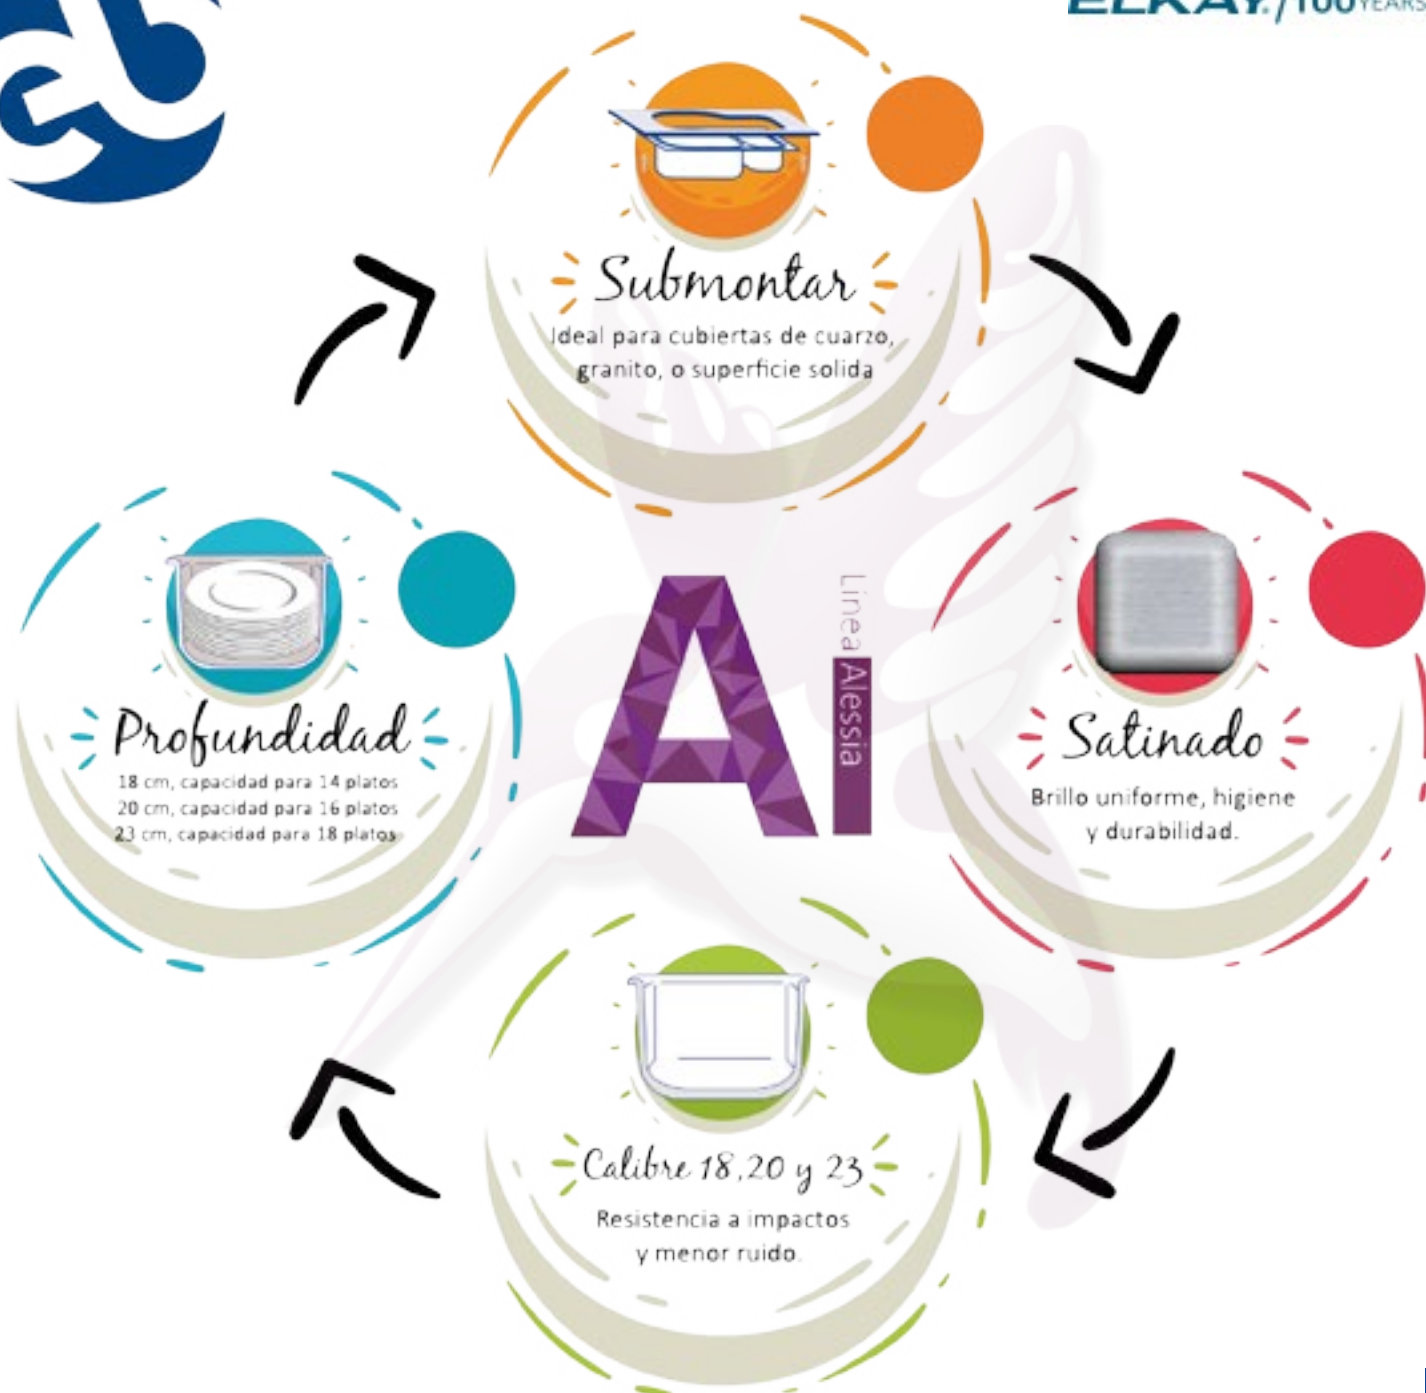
ELKAY. / 100 YEARS

Submontar
Ideal para cubiertas de cuarzo, granito, o superficie solida

Satinado
Brillo uniforme, higiene y durabilidad.

Calibre 18,20 y 23
Resistencia a impactos y menor ruido.

Profundidad
18 cm, capacidad para 14 platos
20 cm, capacidad para 16 platos
23 cm, capacidad para 18 platos

Al
Linea Alessia